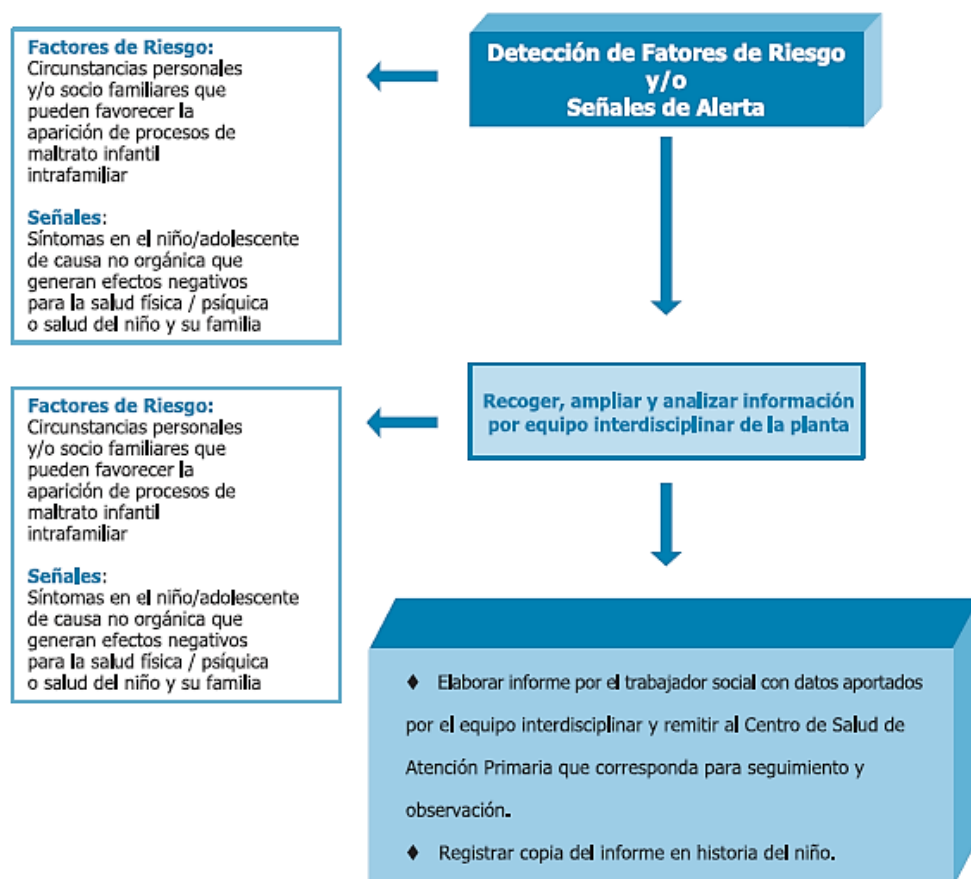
Factores de Riesgo:
Circunstancias personales y/o socio familiares que pueden favorecer la aparición de procesos de maltrato infantil intrafamiliar

Señales:
Síntomas en el niño/adolescente de causa no orgánica que generan efectos negativos para la salud física / psíquica o salud del niño y su familia

Detección de Fatores de Riesgo
y/o
Señales de Alerta

Factores de Riesgo:
Circunstancias personales y/o socio familiares que pueden favorecer la aparición de procesos de maltrato infantil intrafamiliar

Señales:
Síntomas en el niño/adolescente de causa no orgánica que generan efectos negativos para la salud física / psíquica o salud del niño y su familia

Recoger, ampliar y analizar información por equipo interdisciplinar de la planta

♦ Elaborar informe por el trabajador social con datos aportados por el equipo interdisciplinar y remitir al Centro de Salud de Atención Primaria que corresponda para seguimiento y observación.

♦ Registrar copia del informe en historia del niño.